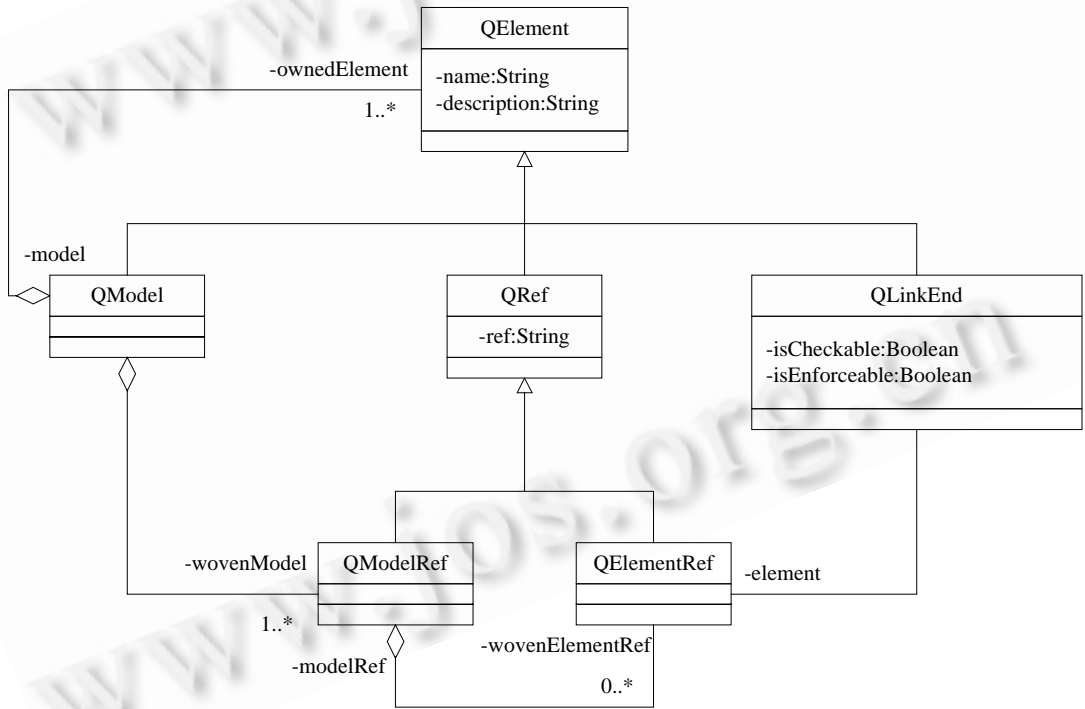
QElement
-name:String
-description:String
-ownedElement
1..*
-model
QModel
QRef
-ref:String
QLinkEnd
-isCheckable:Boolean
-isEnforceable:Boolean
-wovenModel
QModelRef
QElementRef
-element
1..*
-modelRef
-wovenElementRef
0..*
www.jos.org.cn